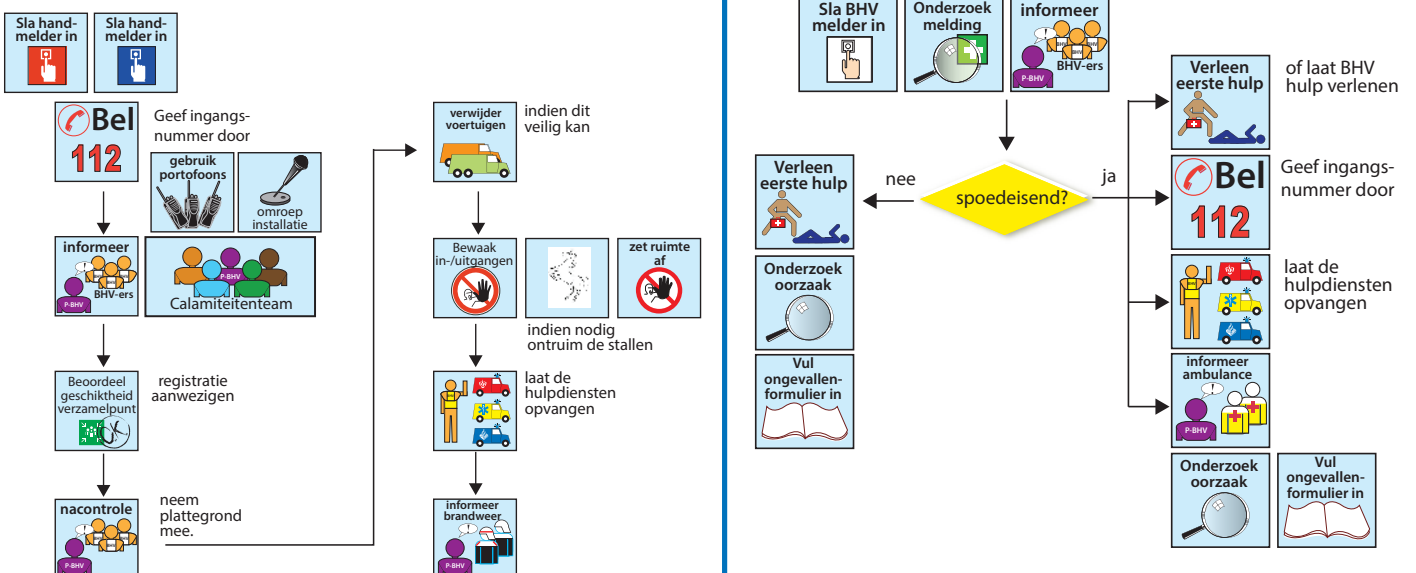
Sla handmelder in

Sla handmelder in

Bel 112

Geef ingangsnummer door

gebruik portofoons

omroep installatie

informeer

BHV-ers

P-BHV

P-BHV

Calamiteitenteam

Beoordeel geschiktheid verzamelpunt

registratie aanwezigen

nacontrole

P-BHV

neem plattegrond mee.

verwijder voertuigen

indien dit veilig kan

Bewaak in-/uitgangen

zet ruimte af

indien nodig ontruim de stallen

laat de hulpdiensten opvangen

informeer brandweer

P-BHV

Sla BHV melder in

Onderzoek melding

informeer

P-BHV

BHV-ers

spoedeisend?

nee

ja

Verleen eerste hulp

Onderzoek oorzaak

Vul ongevallenformulier in

Verleen eerste hulp

of laat BHV hulp verlenen

Bel 112

Geef ingangsnummer door

laat de hulpdiensten opvangen

informeer ambulance

P-BHV

Onderzoek oorzaak

Vul ongevallenformulier in